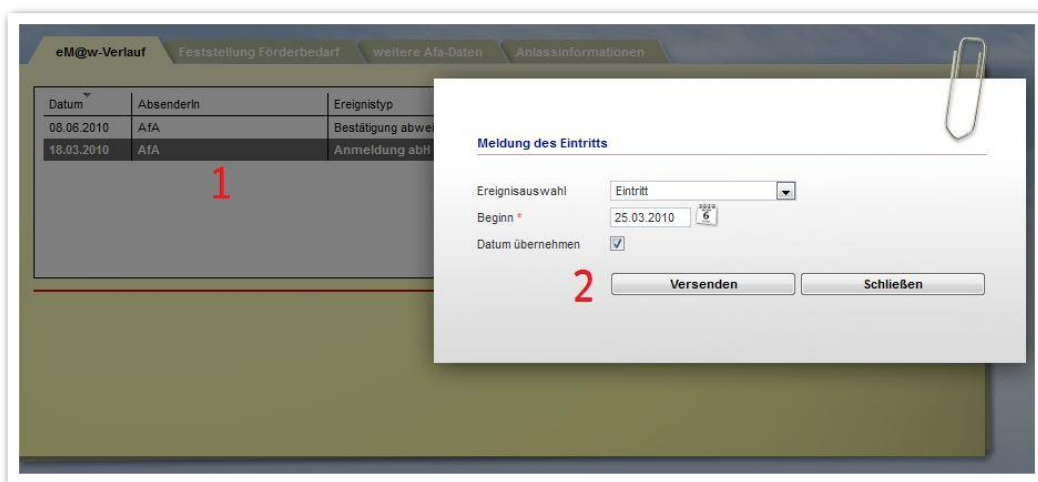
eM@w-Verlauf | Feststellung Förderbedarf | weitere Afa-Daten | Anlassinformationen

| Datum | AbsenderIn | Ereignistyp |
|---|---|---|
| 08.06.2010 | AfA | Bestätigung abwei |
| 18.03.2010 | AfA | Anmeldung abH |

1

Meldung des Eintritts

Ereignisauswahl: Eintritt
Beginn *: 25.03.2010 6
Datum übernehmen

2

Versenden
Schließen